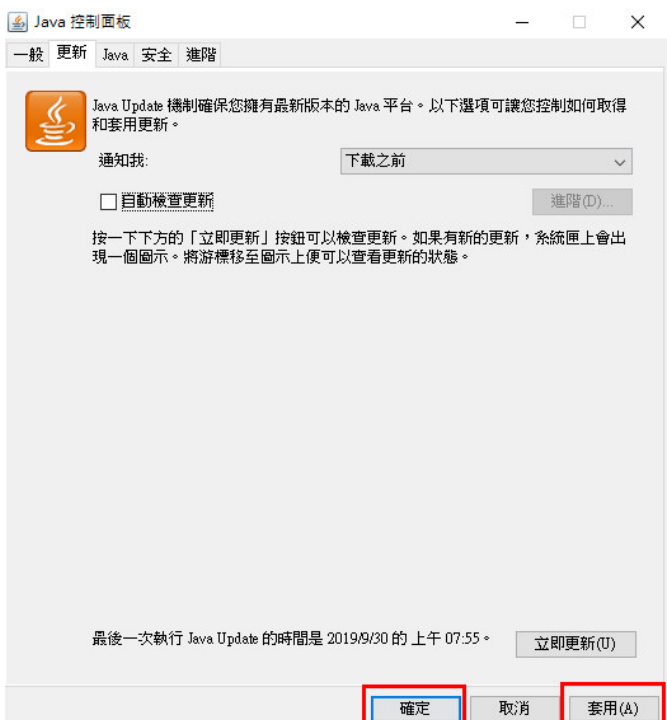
Java 控制面板

一般 更新 Java 安全 進階

Java Update 機制確保您擁有最新版本的 Java 平台。以下選項可讓您控制如何取得和套用更新。

通知我: 下載之前

自動檢查更新

進階(D)...

按一下下方的「立即更新」按鈕可以檢查更新。如果有新的更新，系統匣上會出現一個圖示。將游標移至圖示上便可以查看更新的狀態。

最後一次執行 Java Update 的時間是 2019/9/30 的 上午 07:55。

立即更新(U)

確定 取消 套用(A)